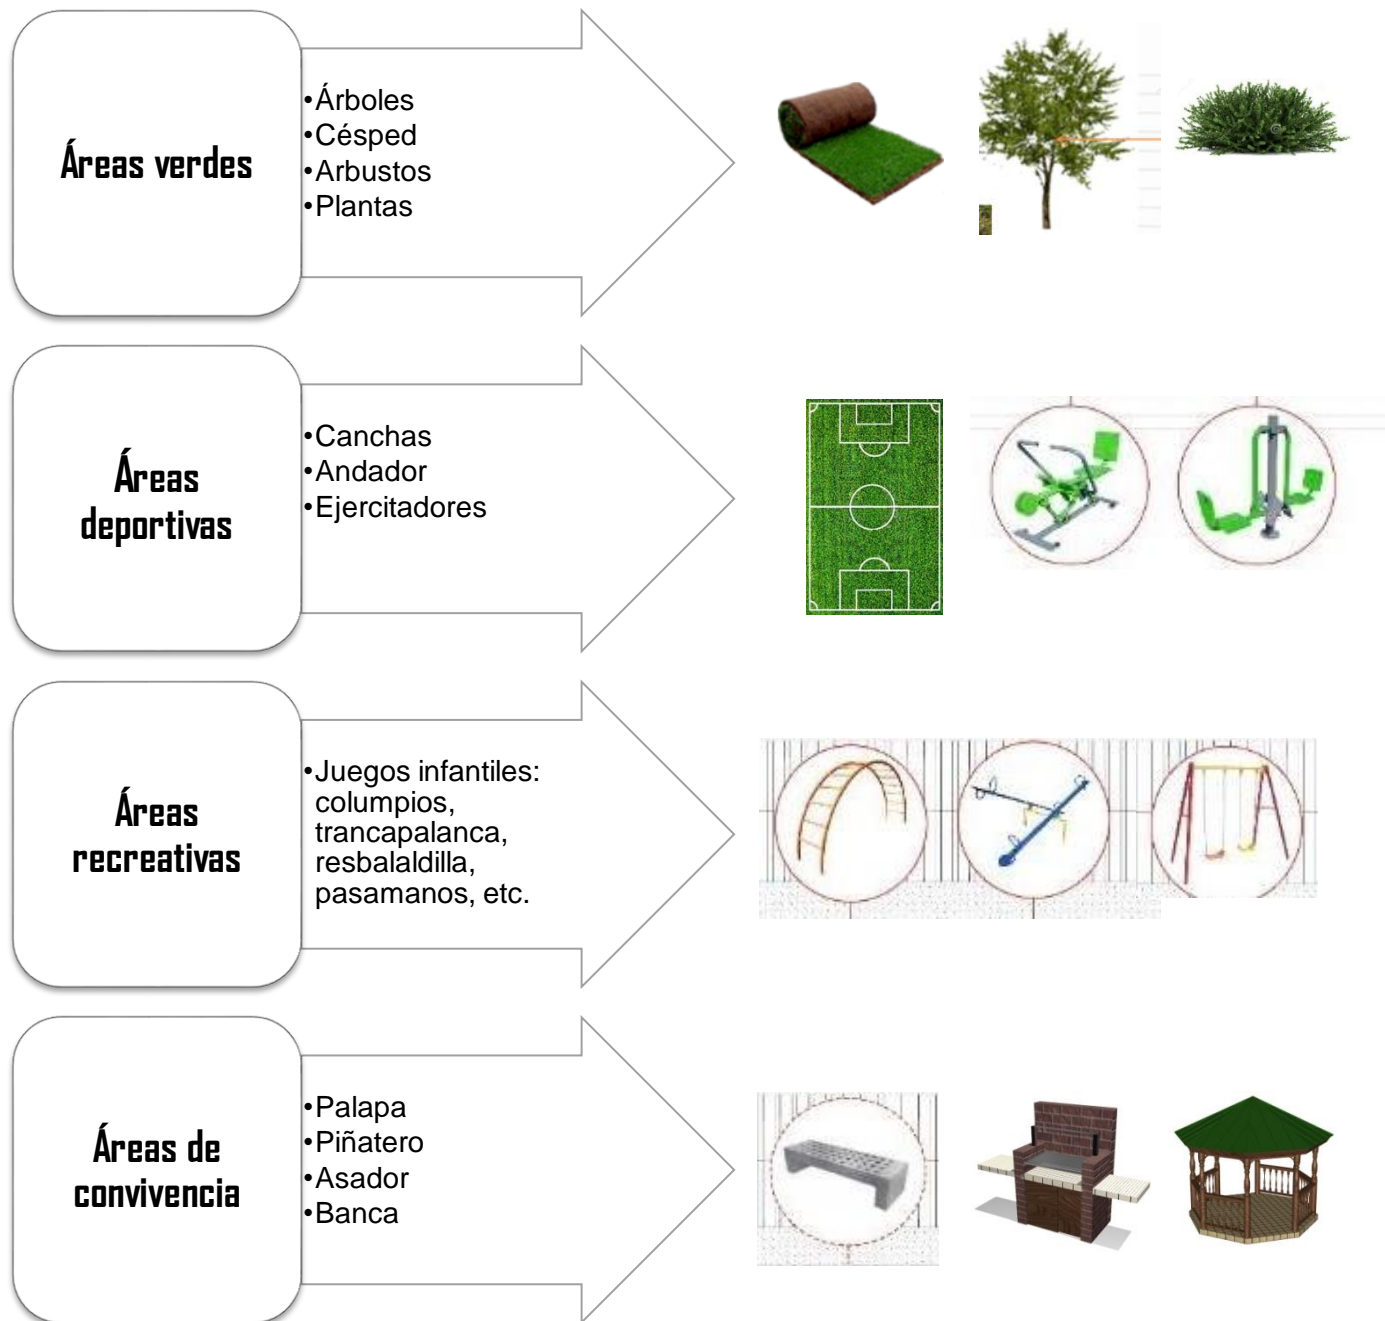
Áreas verdes

•Árboles
•Césped
•Arbustos
•Plantas

Áreas deportivas

•Canchas
•Andador
•Ejercitadores

Áreas recreativas

•Juegos infantiles: columpios, trancapalanca, resbalaldilla, pasamanos, etc.

Áreas de convivencia

•Palapa
•Piñatero
•Asador
•Banca